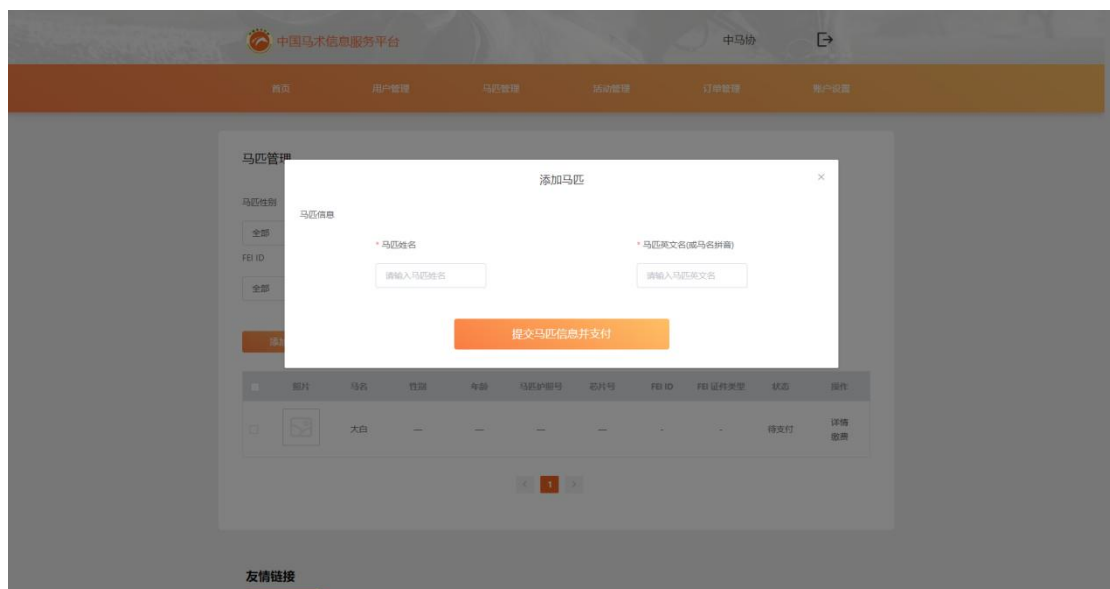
中国马术信息服务平台

中马协

首页 用户管理 马匹管理 活动管理 订单管理 账户设置

马匹管理

马匹性别

全部

FEI ID

全部

添加马匹

×

马匹信息

* 马匹姓名

请输入马匹姓名

* 马匹英文名(或马名拼音)

请输入马匹英文名

提交马匹信息并支付

| | 照片 | 马名 | 性别 | 年龄 | 马匹护照号 | 芯片号 | FEI ID | FEI 证件类型 | 状态 | 操作 |
|---|---|---|---|---|---|---|---|---|---|---|
| | | 大白 | — | — | — | — | - | - | 待支付 | 详情 缴费 |

< 1 >

友情链接